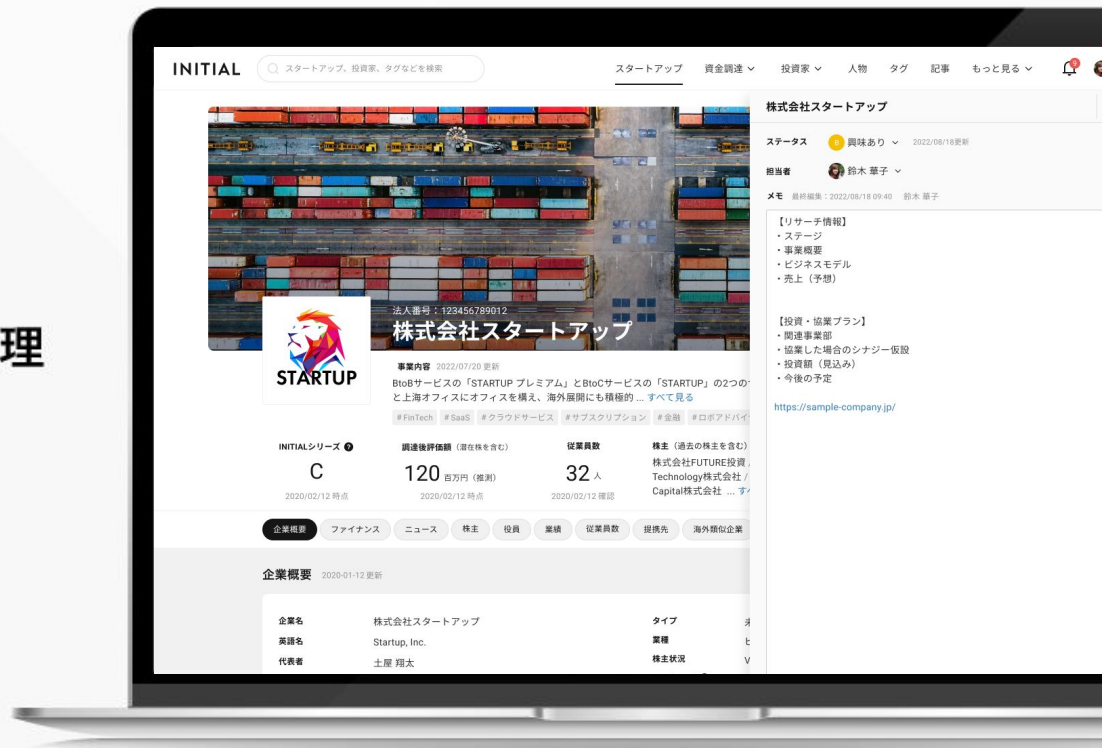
理

INITIAL

スタートアップ、投資家、タグなどを検索

スタートアップ 資金調達 ∨ 投資家 ∨ 人物 タグ 記事 もっと見る ∨

法人番号：123456789012
株式会社スタートアップ

STARTUP

事業内容 2022/07/20 更新
BtoBサービスの「STARTUP プレミアム」とBtoCサービスの「STARTUP」の2つの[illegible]と上海オフィスにオフィスを構え、海外展開にも積極的 ... すべて見る

#FinTech #SaaS #クラウドサービス #サブスクリプション #金融 #ロボアドバイ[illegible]

INITIALシリーズ
C
2020/02/12 時点

調達後評価額（潜在株を含む）
120 百万円（推測）
2020/02/12 時点

従業員数
32 人
2020/02/12 確認

株主（過去の株主を含む）
株式会社FUTURE投資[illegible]
Technology株式会社 /
Capital株式会社 ... す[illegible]

企業概要 ファイナンス ニュース 株主 役員 業績 従業員数 提携先 海外類似企業

企業概要 2020-01-12 更新

| 企業名 | 株式会社スタートアップ |
|---|---|
| 英語名 | Startup, Inc. |
| 代表者 | 土屋 翔太 |

タイプ
業種
株主状況

株式会社スタートアップ

ステータス 興味あり ∨ 2022/08/18更新
担当者 鈴木 華子 ∨
メモ 最終編集：2022/08/18 09:40 鈴木 華子

【リサーチ情報】
・ステージ
・事業概要
・ビジネスモデル
・売上（予想）

【投資・協業プラン】
・関連事業部
・協業した場合のシナジー仮説
・投資額（見込み）
・今後の予定

https://sample-company.jp/